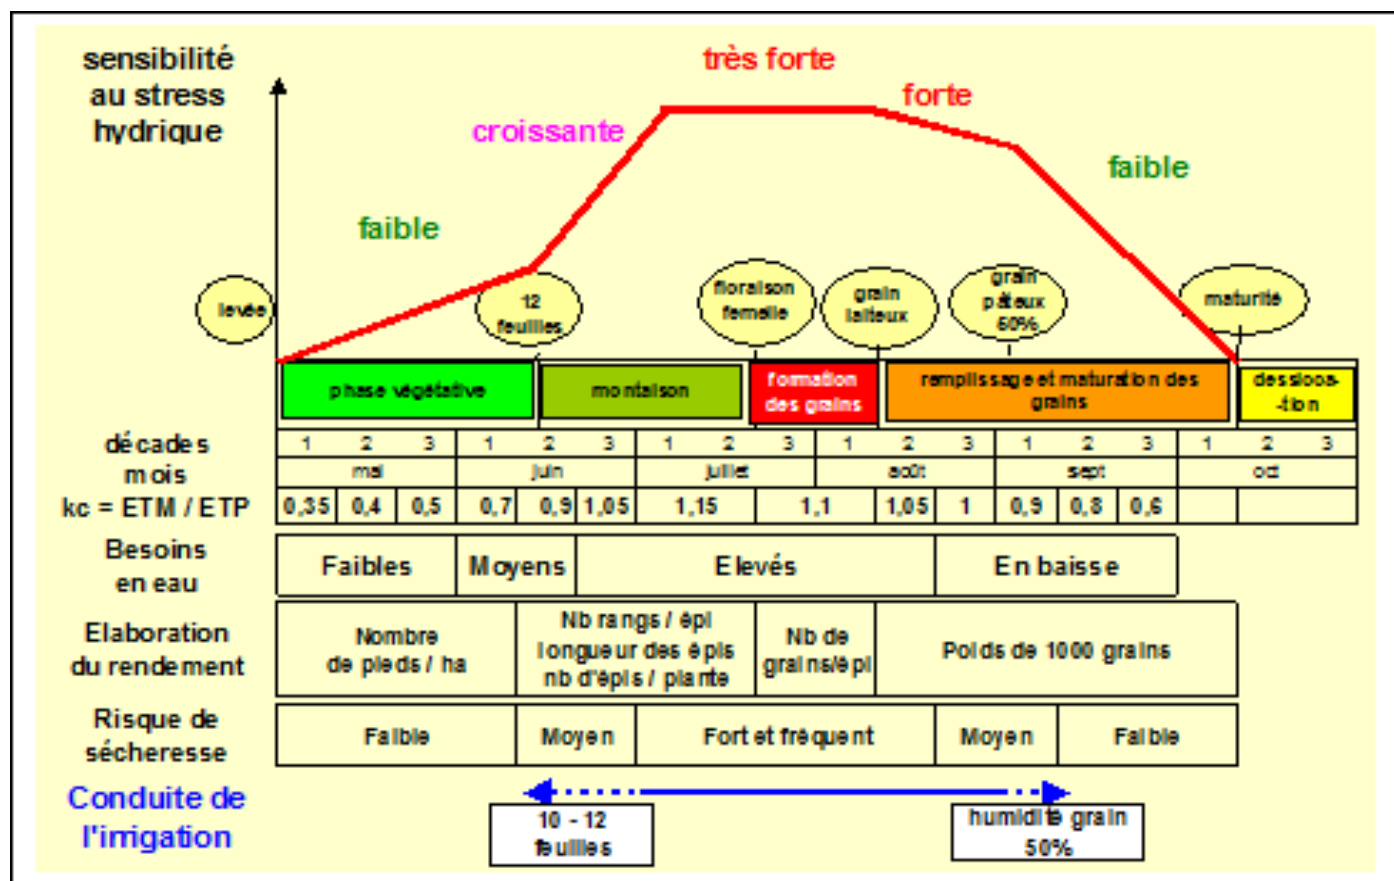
sensibilité au stress hydrique

très forte

forte

croissante

faible

faible

levée

12 feuilles

floraison femelle

grain laiteux

grain pâteux 50%

maturité

phase végétative

montaison

formation des grains

remplissage et maturation des grains

dessicca-tion

| décades | 1 | 2 | 3 | 1 | 2 | 3 | 1 | 2 | 3 | 1 | 2 | 3 | 1 | 2 | 3 | 1 | 2 | 3 |
|---|---|---|---|---|---|---|---|---|---|---|---|---|---|---|---|---|---|---|
| mois | mai | | | juin | | | juillet | | | août | | | sept | | | oct | | |
| kc = ETM / ETP | 0,35 | 0,4 | 0,5 | 0,7 | 0,9 | 1,05 | 1,15 | | 1,1 | | 1,05 | 1 | 0,9 | 0,8 | 0,6 | | | |

| Besoins en eau | Faibles | Moyens | Elevés | En baisse |
|---|---|---|---|---|

| Elaboration du rendement | Nombre de pieds / ha | Nb rangs / épi longueur des épis nb d'épis / plante | Nb de grains/épi | Poids de 1000 grains |
|---|---|---|---|---|

| Risque de sécheresse | Faible | Moyen | Fort et fréquent | Moyen | Faible |
|---|---|---|---|---|---|

Conduite de l'irrigation

10 - 12 feuilles

humidité grain 50%